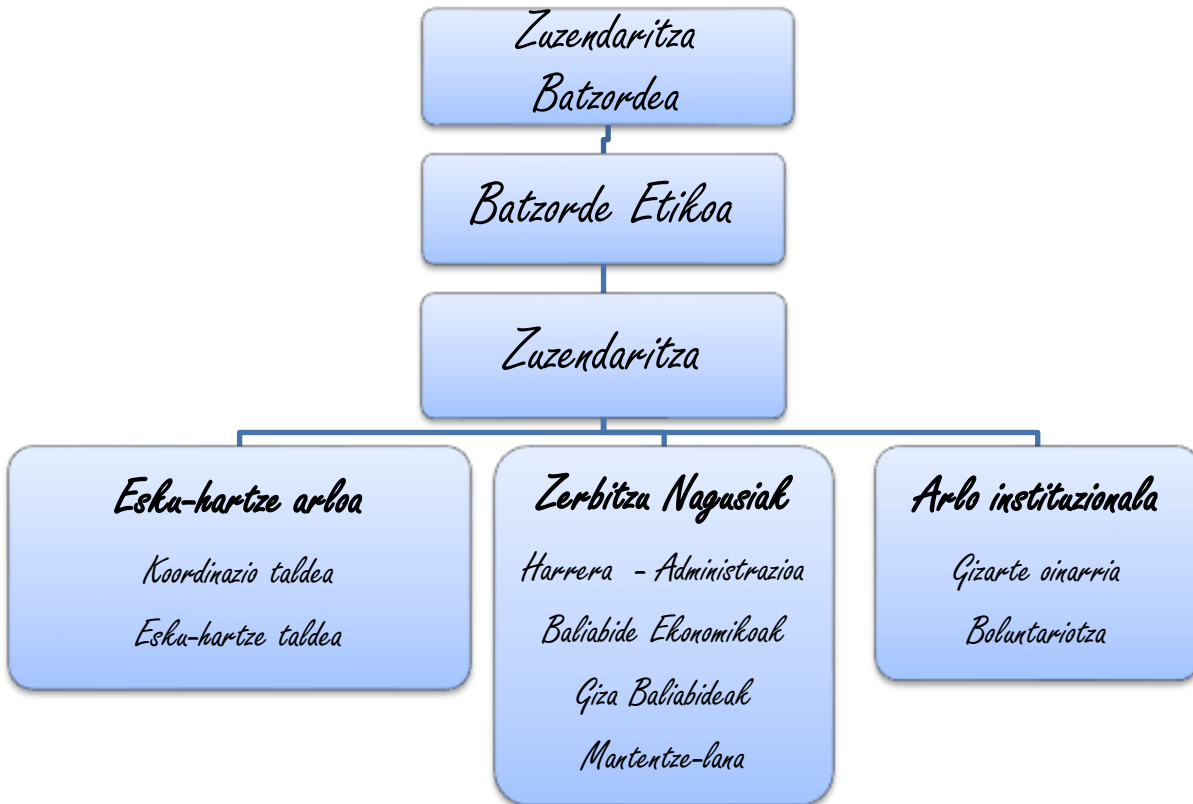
Zuzendaritza Batzordea

Batzorde Etikoa

Zuzendaritza

Esku-hartze arloa

Koordinazio taldea

Esku-hartze taldea

Zerbitzu Nagusiak

Harrera - Administrazioa

Baliabide Ekonomikoak

Giza Baliabideak

Mantentze-lana

Arlo instituzionala

Gizarte oinarria

Boluntariotza